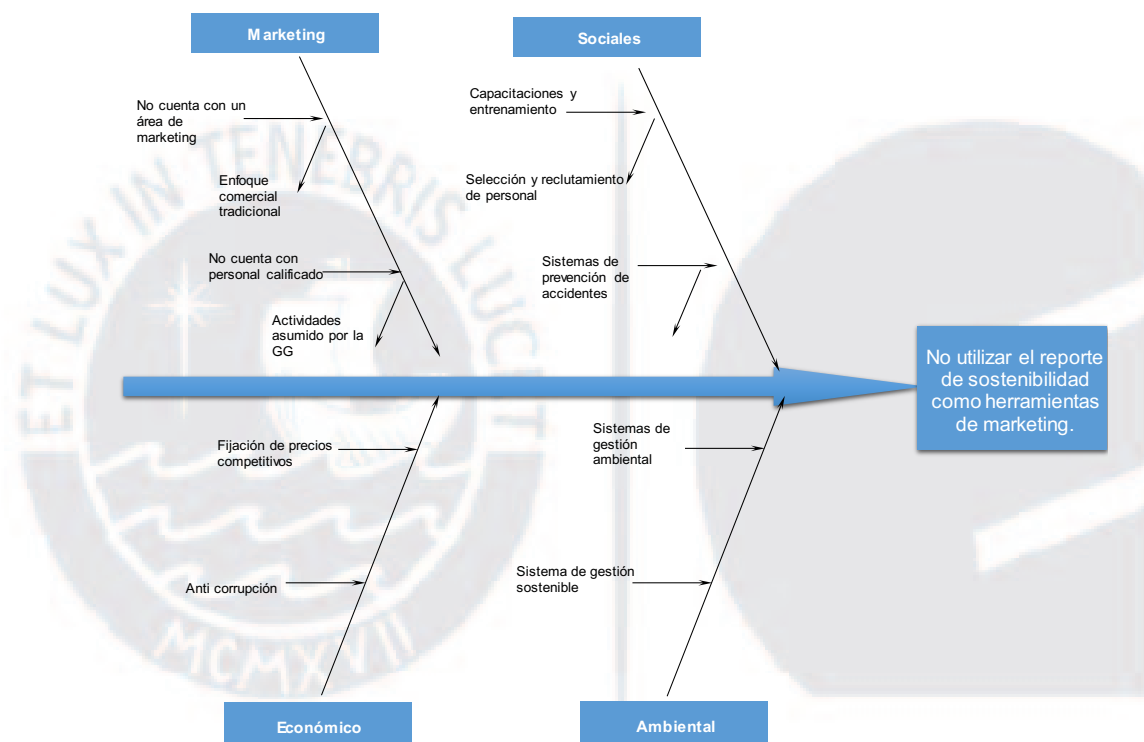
Marketing

Sociales

No cuenta con un área de marketing

Enfoque comercial tradicional

No cuenta con personal calificado

Actividades asumido por la GG

Capacitaciones y entrenamiento

Selección y reclutamiento de personal

Sistemas de prevención de accidentes

No utilizar el reporte de sostenibilidad como herramientas de marketing.

Fijación de precios competitivos

Anti corrupción

Sistemas de gestión ambiental

Sistema de gestión sostenible

Económico

Ambiental

ET LUX IN TENEBRIS LUCET

MCMXVII